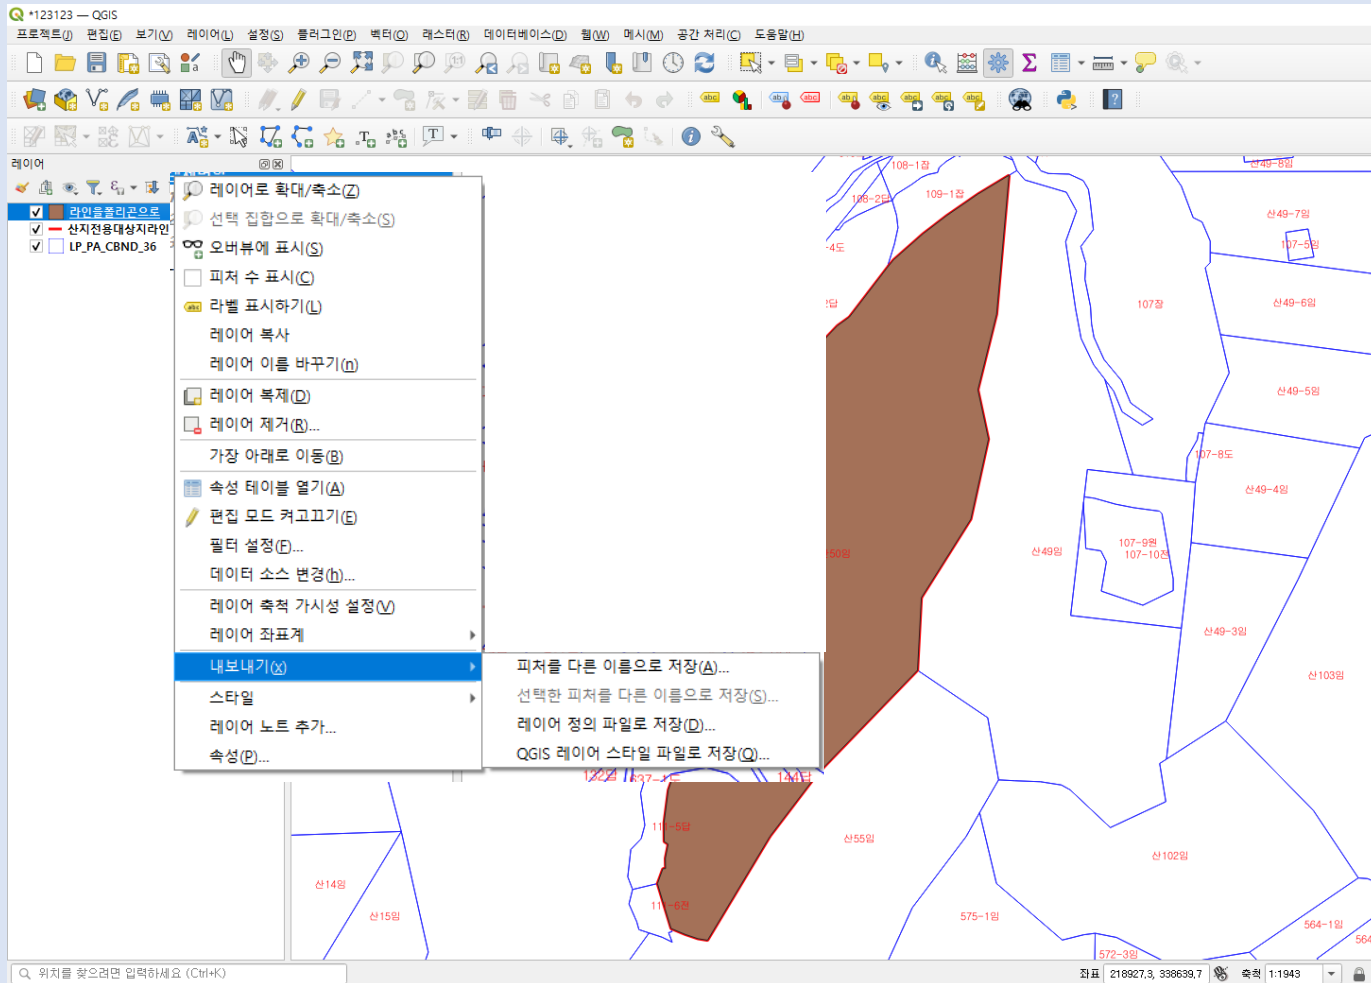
*123123 — QGIS

프로젝트(J) 편집(E) 보기(V) 레이어(L) 설정(S) 플러그인(P) 벡터(O) 래스터(R) 데이터베이스(D) 웹(W) 메시(M) 공간 처리(C) 도움말(H)

레이어

라인을폴리곤으로
산지전용대상지라인
LP_PA_CBND_36

레이어로 확대/축소(Z)
선택 집합으로 확대/축소(S)
오버뷰에 표시(S)
피처 수 표시(C)
라벨 표시하기(L)
레이어 복사
레이어 이름 바꾸기(n)
레이어 복제(D)
레이어 제거(R)...
가장 아래로 이동(B)
속성 테이블 열기(A)
편집 모드 켜고끄기(E)
필터 설정(F)...
데이터 소스 변경(h)...
레이어 축척 가시성 설정(V)
레이어 좌표계
내보내기(X)
스타일
레이어 노트 추가...
속성(P)...

피처를 다른 이름으로 저장(A)...
선택한 피처를 다른 이름으로 저장(S)...
레이어 정의 파일로 저장(D)...
QGIS 레이어 스타일 파일로 저장(Q)...

108-1잡
109-1잡
108-2대
-4도
2답
107잡
산49-8임
산49-7임
107-5임
산49-6임
산49-5임
107-8도
산49-4임
산49임
107-9휘
107-10전
산49-3임
산103임
50임
132임
637-1도
144답
11-5답
11-6전
산55임
산102임
산14임
산15임
575-1임
564-1임
572-3임
564

위치를 찾으려면 입력하세요 (Ctrl+K)
좌표 218927,3, 338639,7
축척 1:1943